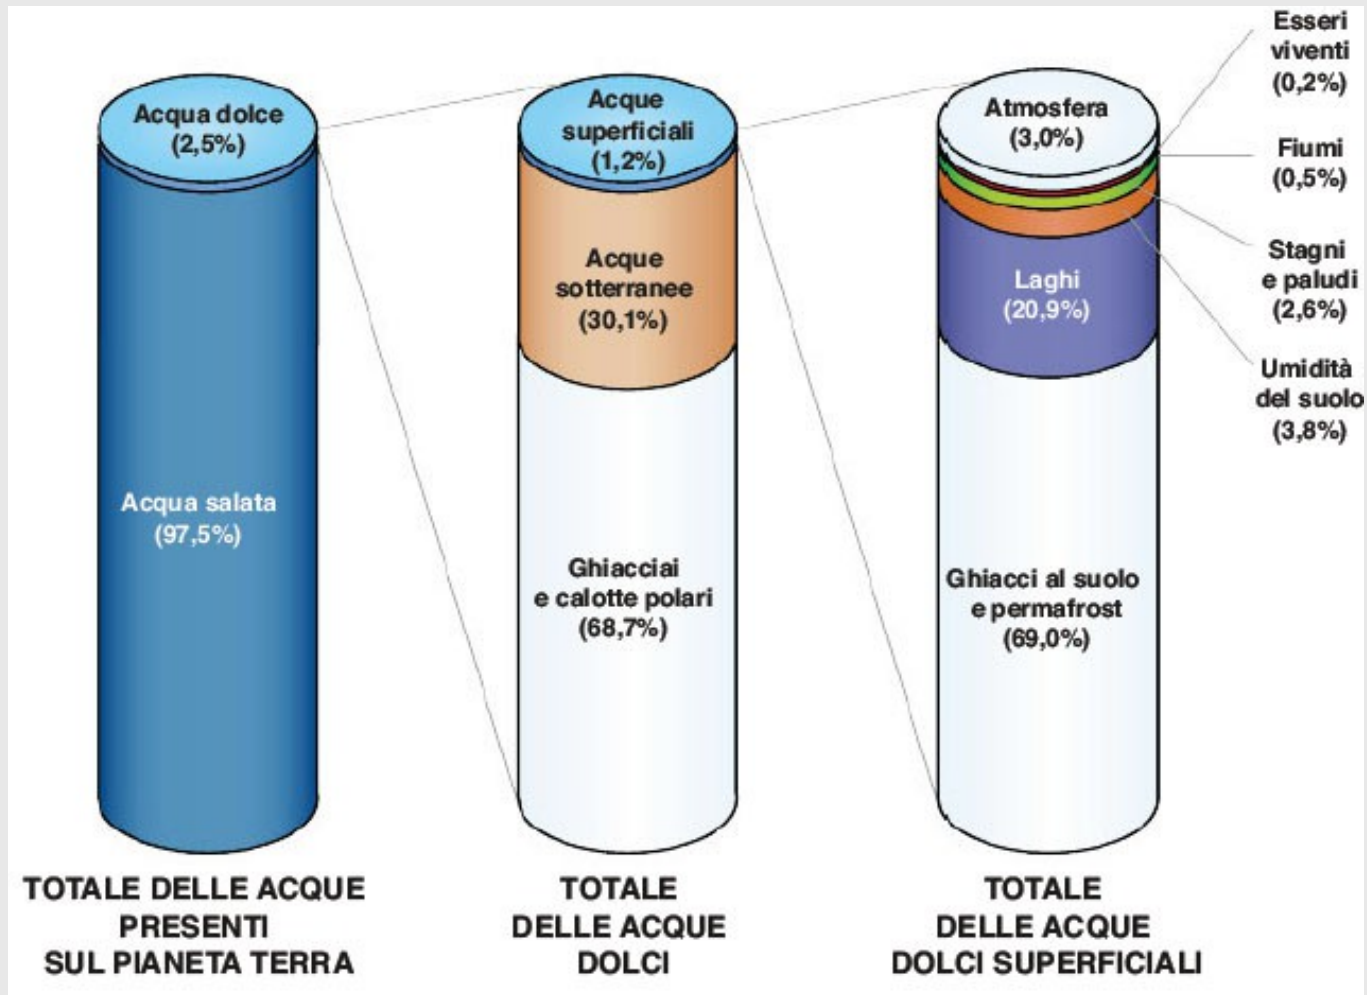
Acqua dolce (2,5%)

Acqua salata (97,5%)

TOTALE DELLE ACQUE PRESENTI SUL PIANETA TERRA

Acque superficiali (1,2%)

Acque sotterranee (30,1%)

Ghiacciai e calotte polari (68,7%)

TOTALE DELLE ACQUE DOLCI

Atmosfera (3,0%)

Laghi (20,9%)

Ghiacci al suolo e permafrost (69,0%)

TOTALE DELLE ACQUE DOLCI SUPERFICIALI

Esseri viventi (0,2%)

Fiumi (0,5%)

Stagni e paludi (2,6%)

Umidità del suolo (3,8%)